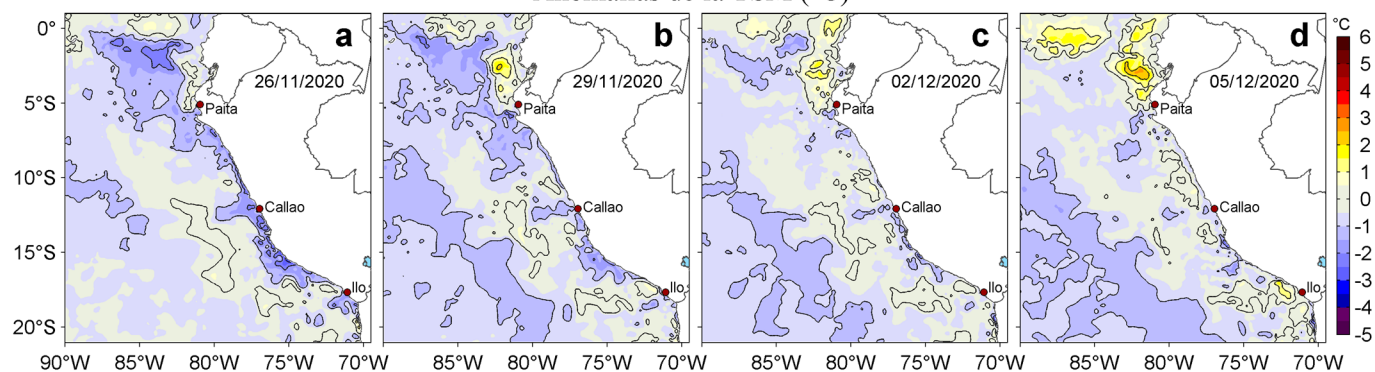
Anomalías de la TSM (°C)

a
26/11/2020
Paita
Callao
Ilo

b
29/11/2020
Paita
Callao
Ilo

c
02/12/2020
Paita
Callao
Ilo

d
05/12/2020
Paita
Callao
Ilo

0°
5°S
10°S
15°S
20°S

90°W 85°W 80°W 75°W 70°W
85°W 80°W 75°W 70°W
85°W 80°W 75°W 70°W
85°W 80°W 75°W 70°W

°C
6
5
4
3
2
1
0
-1
-2
-3
-4
-5